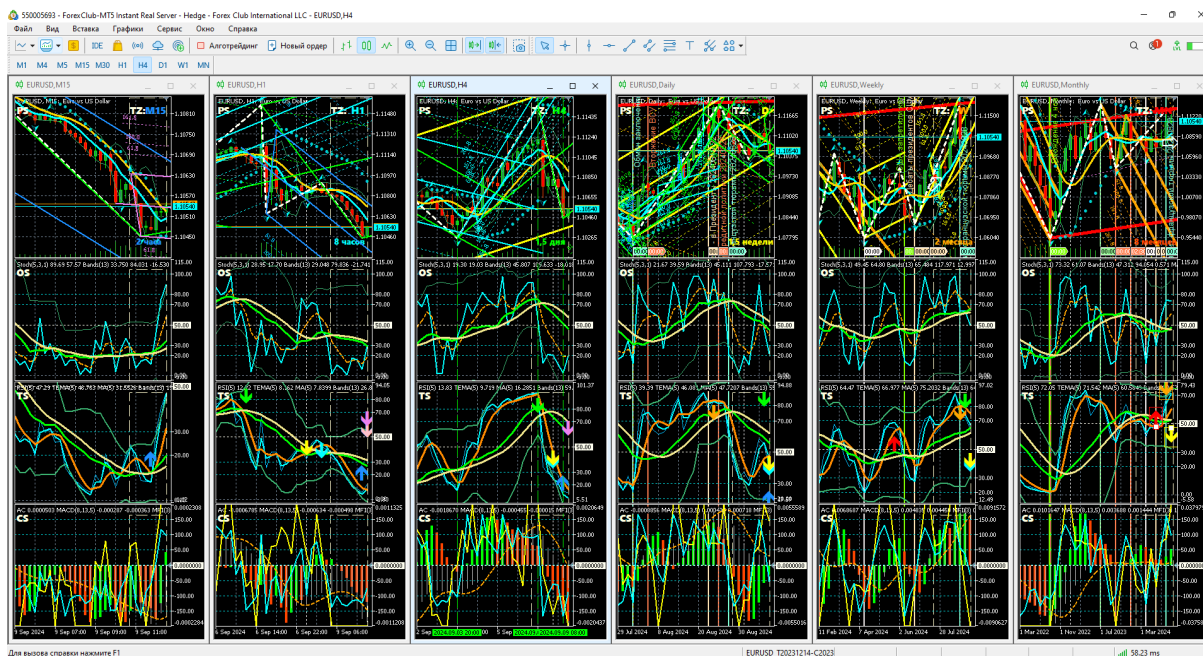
550005693 - ForexClub-MT5 Instant Real Server - Hedge - Forex Club International LLC - EURUSD,H4

Файл Вид Вставка Графики Сервис Окно Справка

Алготрейдинг Новый ордер

M1 M4 M5 M15 M30 H1 H4 D1 W1 MN

EURUSD,M15

EURUSD,H1

EURUSD,H4

EURUSD,Daily

EURUSD,Weekly

EURUSD,Monthly

PS TZ: M15

PS TZ: H1

PS TZ: H4

PS TZ: D1

PS TZ:

PS TZ:

OS

OS

OS

OS

OS

OS

TS

TS

TS

TS

TS

TS

CS

CS

CS

CS

CS

CS

8 часов

1.5 дня

1.5 недели

2 месяца

1.10810
1.10690
1.10630
1.10540
1.10450

1.11480
1.11140
1.10970
1.10800
1.10630
1.10540
1.10460

1.11435
1.11240
1.11050
1.10655
1.10540
1.10460
1.10265

1.11665
1.11230
1.10540
1.09730
1.09085
1.08440
1.07795

1.11500
1.10540
1.08700
1.07760
1.06950
1.06040

1.12600
1.10540
1.09600
1.06240
1.00700
0.95440

115.00
80.00
50.00
20.00
-15.00

0.0000000

9 Sep 2024 9 Sep 07:00 9 Sep 09:00 9 Sep 11:00

6 Sep 2024 6 Sep 14:00 6 Sep 22:00 9 Sep 06:00

2 Sep 2024 5 Sep 2024

29 Jul 2024 8 Aug 2024 20 Aug 2024 30 Aug 2024

11 Feb 2024 7 Apr 2024 2 Jun 2024 28 Jul 2024

1 Mar 2022 1 Nov 2022 1 Jul 2023 1 Mar 2024

Для вызова справки нажмите F1

EURUSD T20231214-C2023

58.23 ms